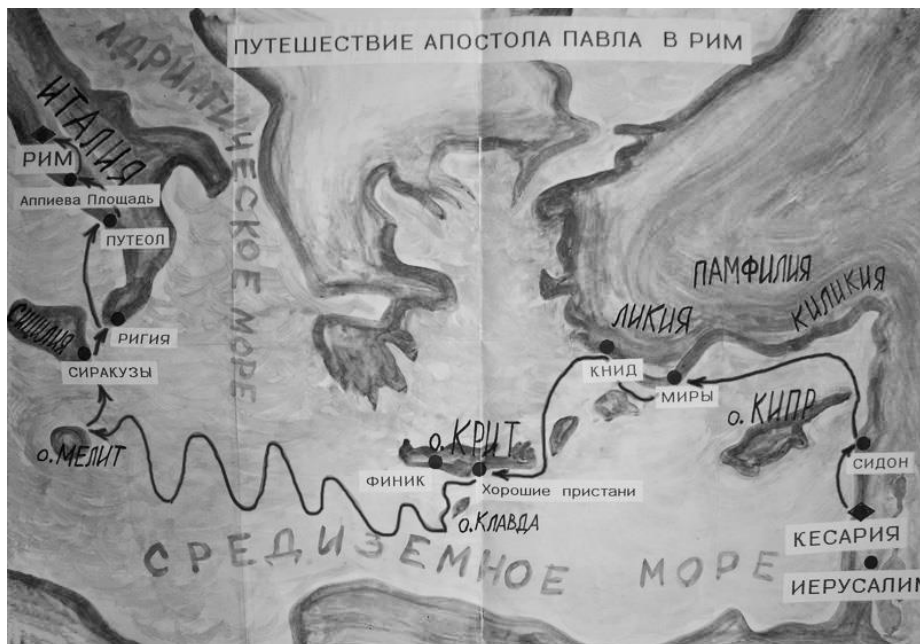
ПУТЕШЕСТВИЕ АПОСТОЛА ПАВЛА В РИМ

АДРИАТИЧЕСКОЕ МОРЕ

ИТАЛИЯ

РИМ

Аппиева Площадь

ПУТЕОЛ

СИЦИЛИЯ

РИГИЯ

СИРАКУЗЫ

о. МЕЛИТ

ПАМФИЛИЯ

КИЛИКИЯ

ЛИКИЯ

КНИД

МИРЫ

о. КИПР

о. КРИТ

ФИНИК

Хорошие пристани

о. КЛАВДА

СИДОН

КЕСАРИЯ

ИЕРУСАЛИМ

СРЕДИЗЕМНОЕ МОРЕ